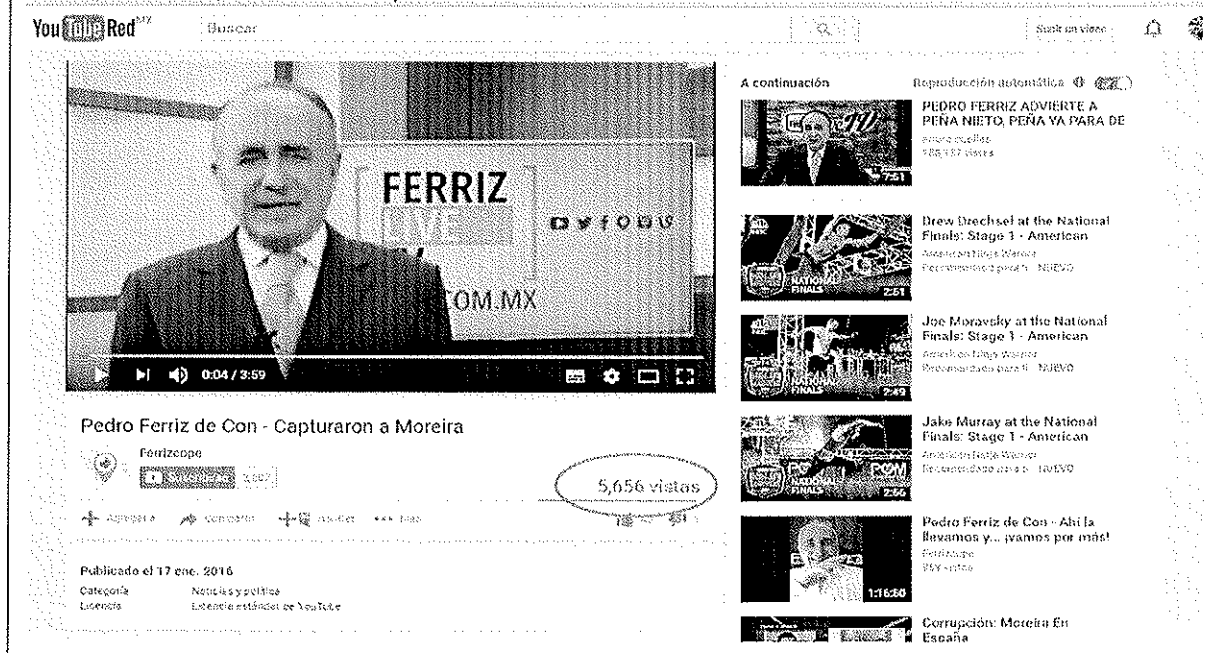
YouTube Red MX

Buscar

Subir un video

FERRIZ
LIVE
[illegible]COM.MX

0:04 / 3:59

Pedro Ferriz de Con - Capturaron a Moreira

Ferrizcope

Suscribirse 3,657

5,656 vistas

Agregar a   Compartir   Más

Publicado el 17 ene. 2016

Categoría   Noticias y política
Licencia   Licencia estándar de YouTube

A continuación   Reproducción automática

PEDRO FERRIZ ADVIERTE A PEÑA NIETO, PEÑA YA PARA DE
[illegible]
188,137 vistas
7:51

Drew Drechsel at the National Finals: Stage 1 - American
American Ninja Warrior
Recomendado para ti NUEVO
2:51

Joe Moravsky at the National Finals: Stage 1 - American
American Ninja Warrior
Recomendado para ti NUEVO
2:49

Jake Murray at the National Finals: Stage 1 - American
American Ninja Warrior
Recomendado para ti NUEVO
2:56

Pedro Ferriz de Con - Ahí la llevamos y... ¡vamos por más!
Ferrizcope
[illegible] vistas
1:16:50

Corrupción: Moreira En España